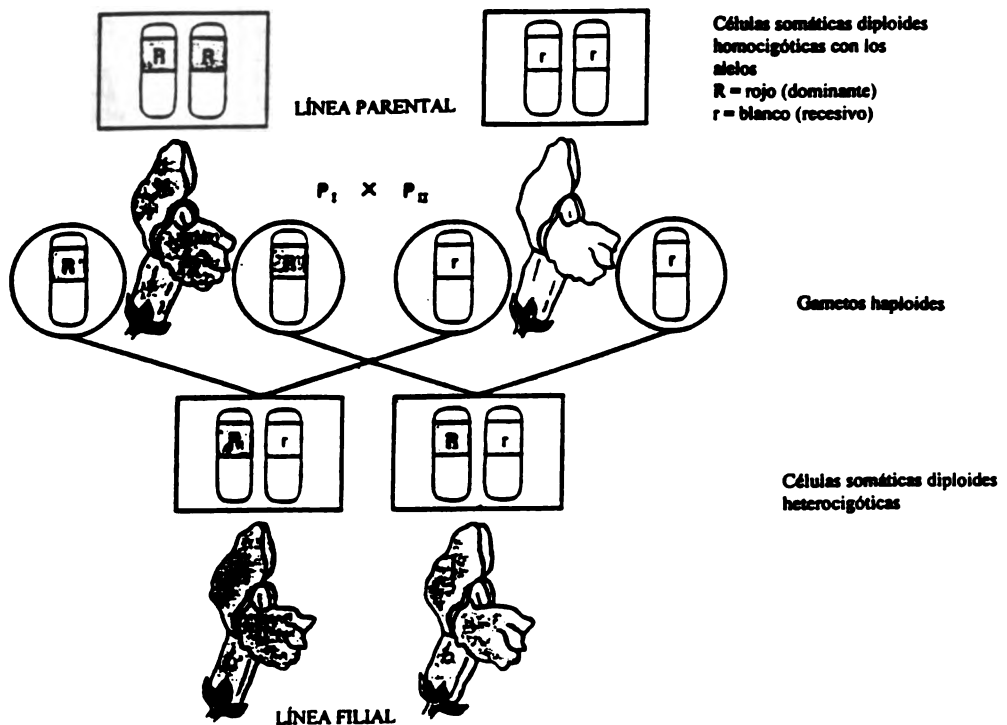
R R

r r

Células somáticas diploides homocigóticas con los alelos
R = rojo (dominante)
r = blanco (recesivo)

LÍNEA PARENTAL

$P_I \times P_{II}$

R

R

r

r

Gametos haploides

R r

R r

Células somáticas diploides heterocigóticas

LÍNEA FILIAL